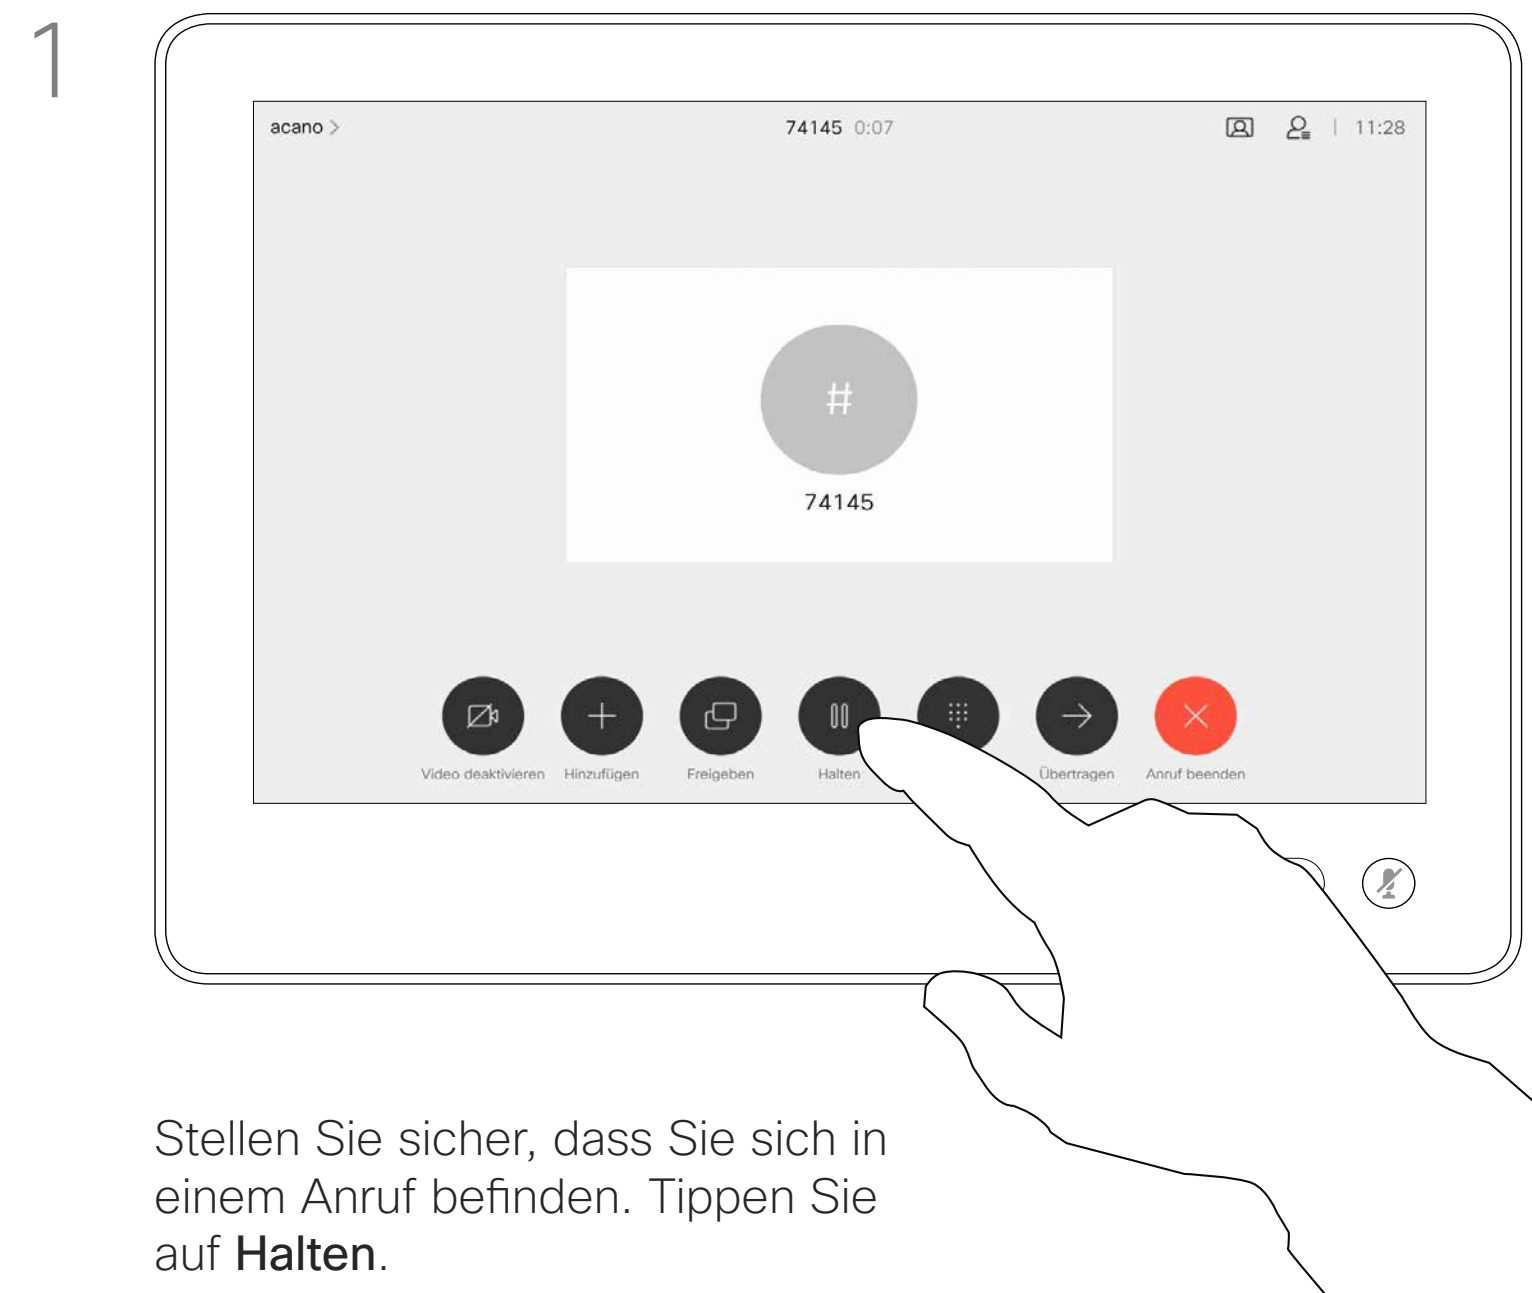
1

acano >

74145 0:07

11:28

#

74145

Video deaktivieren

Hinzufügen

Freigeben

Halten

Übertragen

Anruf beenden

Stellen Sie sicher, dass Sie sich in einem Anruf befinden. Tippen Sie auf **Halten**.